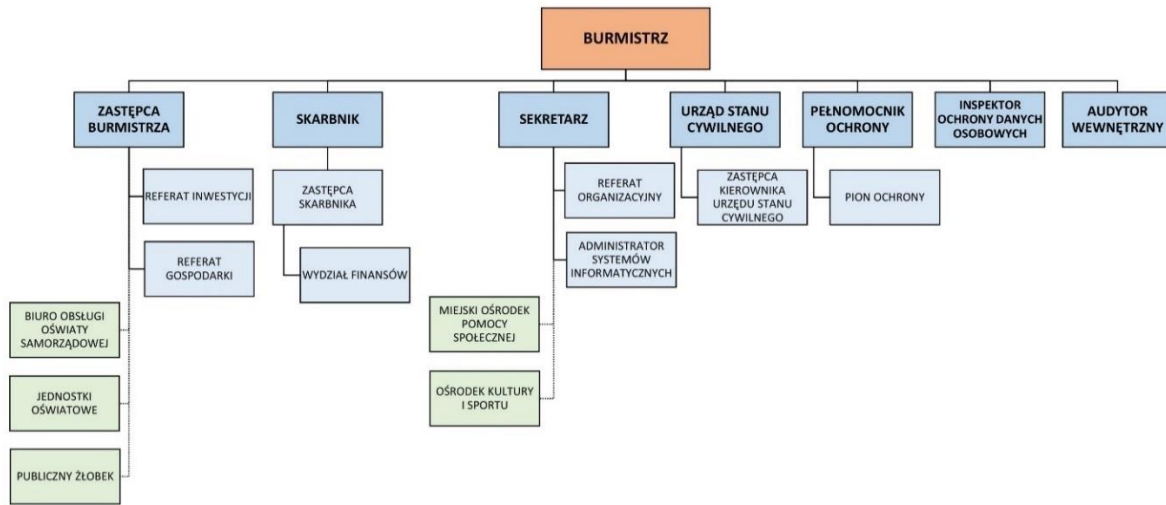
BURMISTRZ

ZASTĘPCA BURMISTRZA

SKARBNIK

SEKRETARZ

URZĄD STANU CYWILNEGO

PEŁNOMOCNIK OCHRONY

INSPEKTOR OCHRONY DANYCH OSOBOWYCH

AUDYTOR WEWNĘTRZNY

REFERAT INWESTYCJI

REFERAT GOSPODARKI

BIURO OBSŁUGI OŚWIATY SAMORZĄDOWEJ

JEDNOSTKI OŚWIATOWE

PUBLICZNY ŻŁOBEK

ZASTĘPCA SKARBNIKA

WYDZIAŁ FINANSÓW

REFERAT ORGANIZACYJNY

ADMINISTRATOR SYSTEMÓW INFORMATYCZNYCH

MIEJSKI OŚRODEK POMOCY SPOŁECZNEJ

OŚRODEK KULTURY I SPORTU

ZASTĘPCA KIEROWNIKA URZĘDU STANU CYWILNEGO

PION OCHRONY